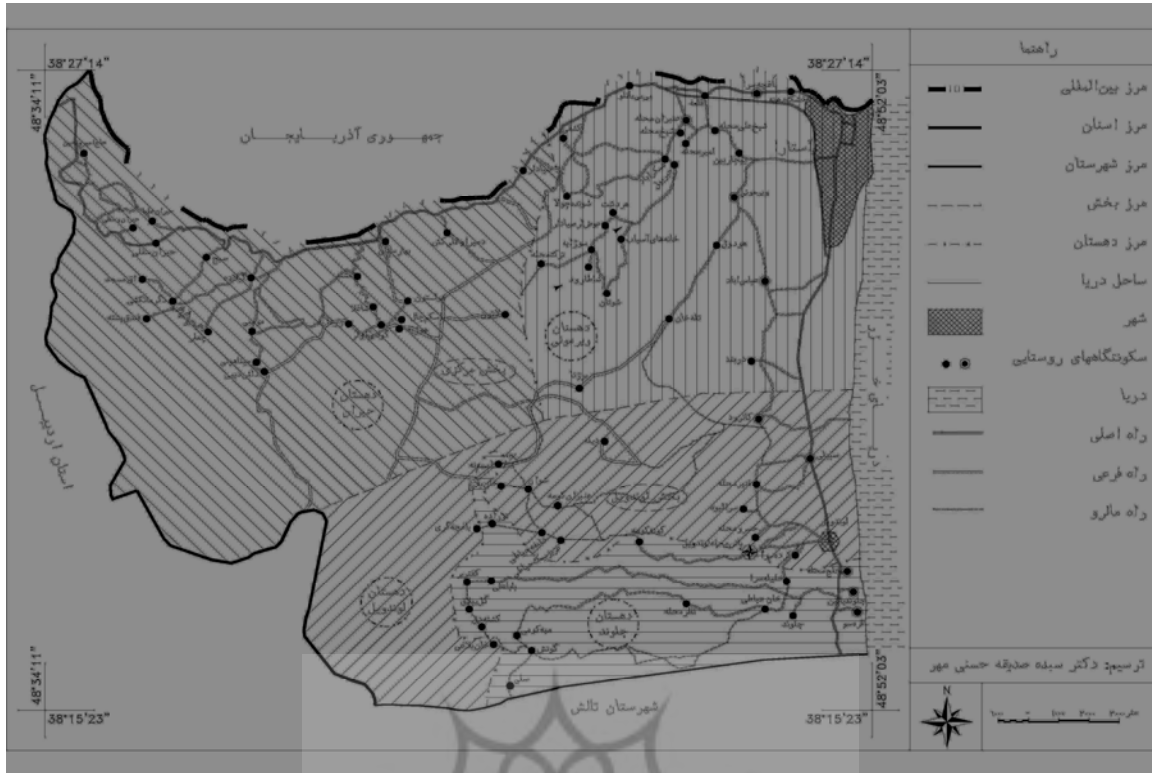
38°27'14"
38°27'14"
48°34'11"
48°52'03"
جمهوری آذربایجان
استان اردبیل
دهستان دیز کوه
دهستان حویق
بخش مرکزی
بخش لوندویل
دهستان لوندویل
دهستان چلوند
شهرستان تالش
48°34'11"
48°52'03"
38°15'23"
38°15'23"

راهنما
مرز بین‌المللی
مرز استان
مرز شهرستان
مرز بخش
مرز دهستان
ساحل دریا
شهر
سکونتگاههای روستایی
دریا
راه اصلی
راه فرعی
راه مالرو
ترسیم: دکتر سیده صدیقه حسنی مهر
N